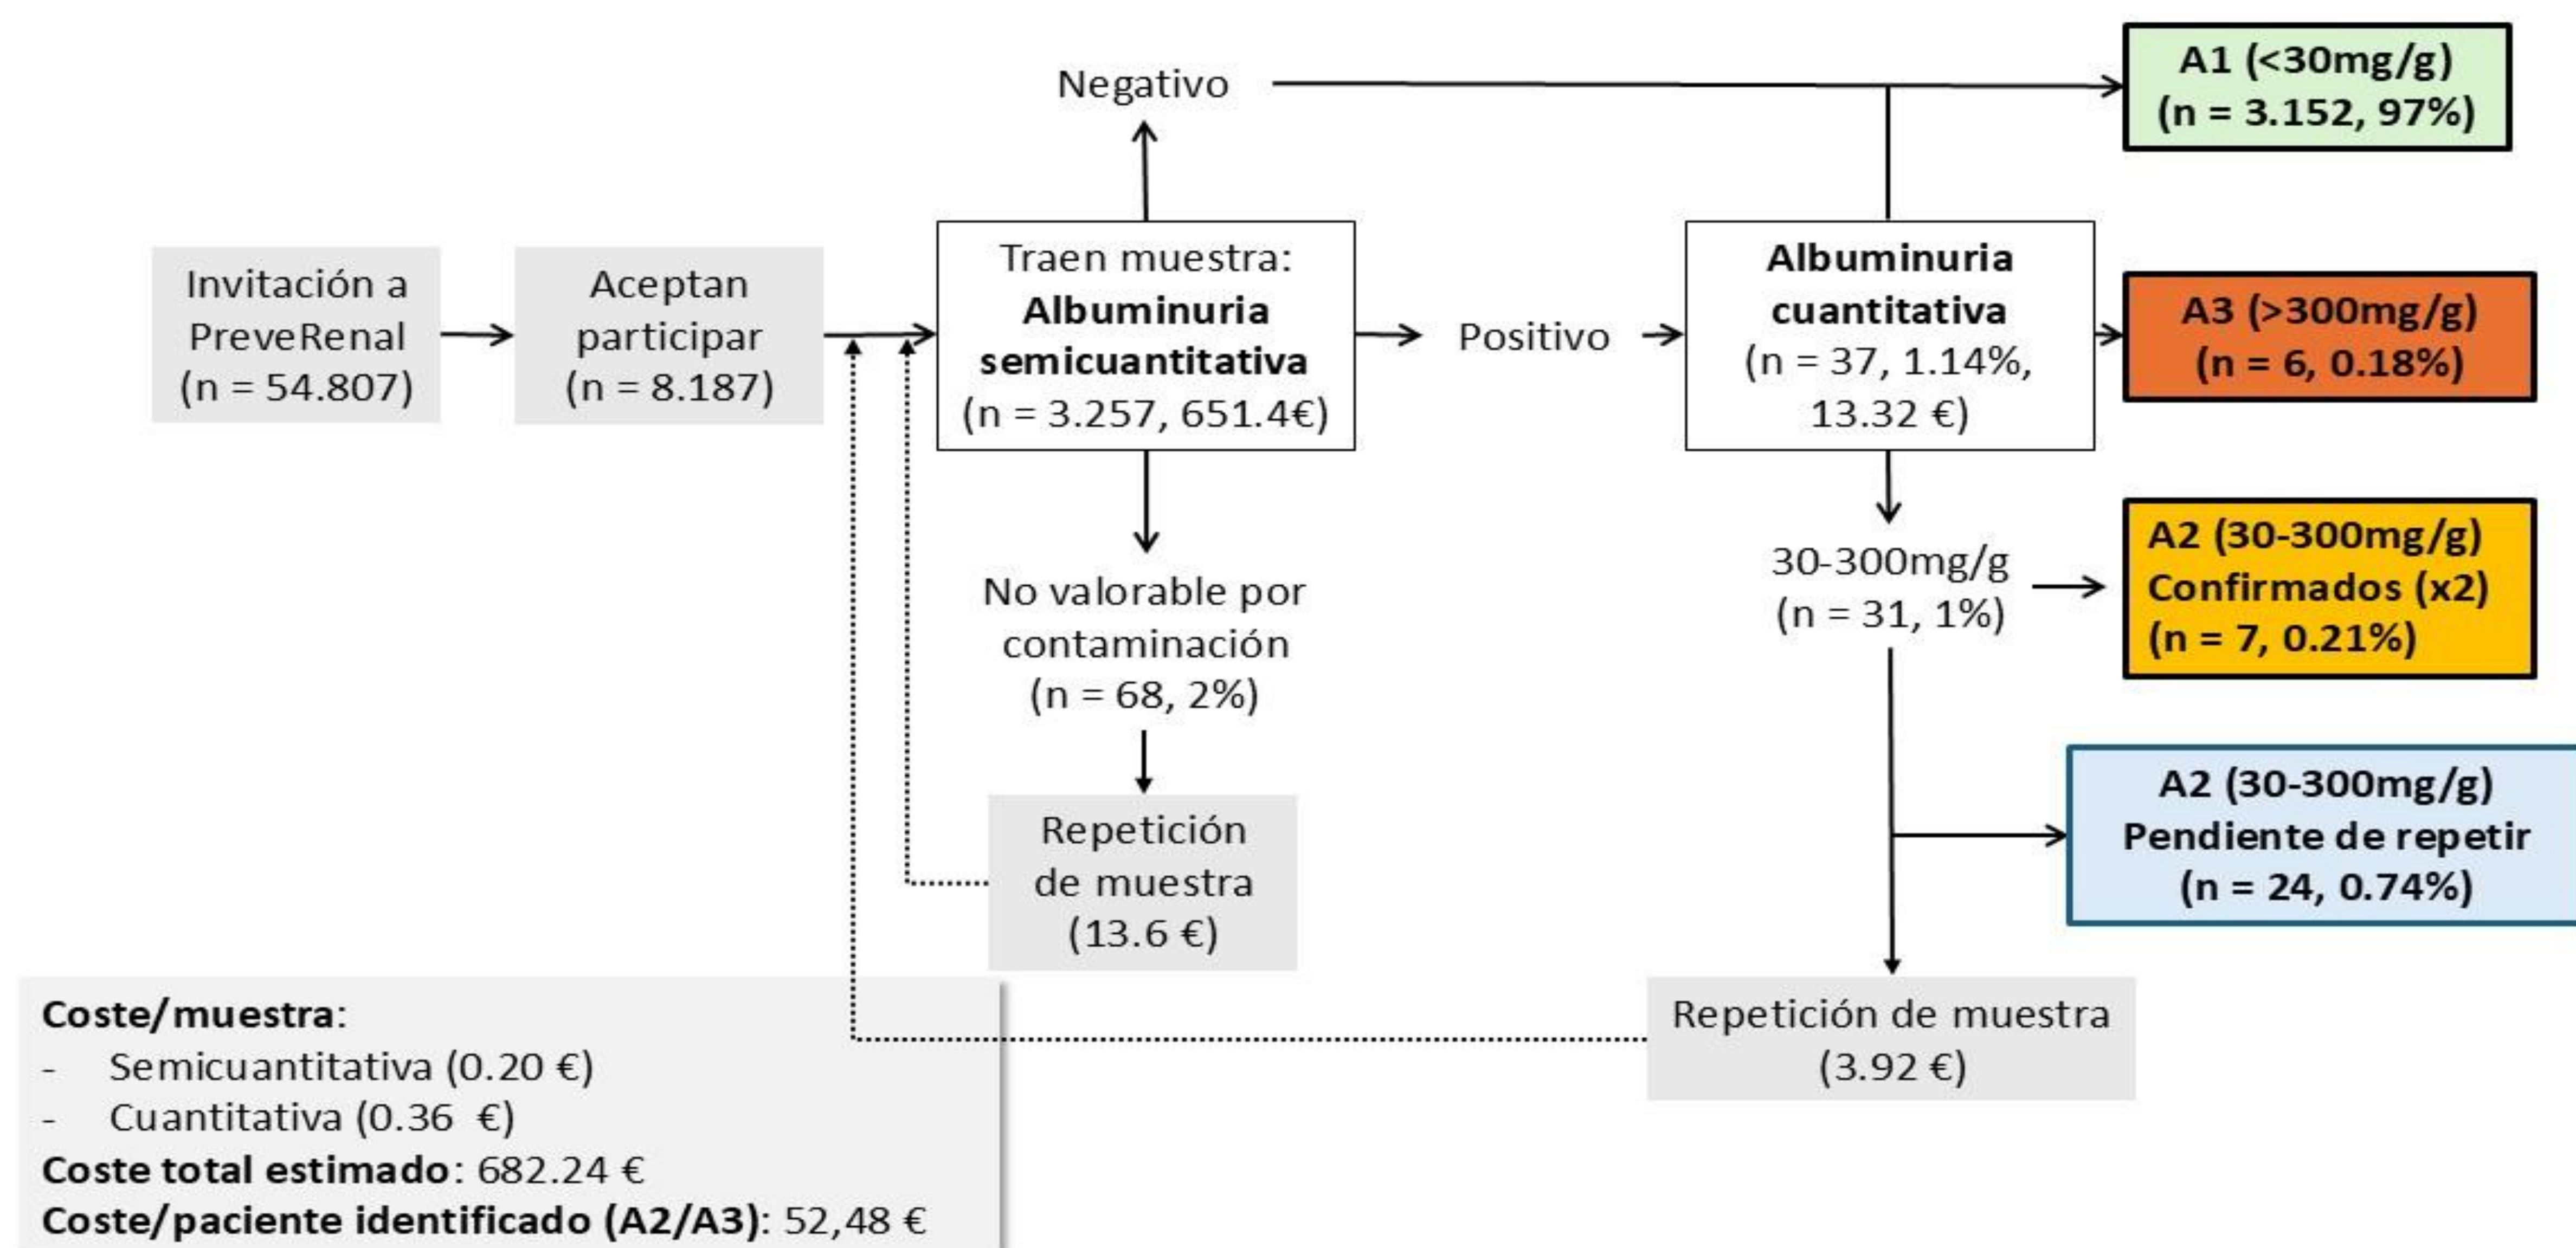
Invitación a PreveRenal (n = 54.807)

Aceptan participar (n = 8.187)

Traen muestra: **Albuminuria semicuantitativa** (n = 3.257, 651.4€)

Negativo

A1 (<30mg/g) (n = 3.152, 97%)

Positivo

**Albuminuria cuantitativa** (n = 37, 1.14%, 13.32 €)

A3 (>300mg/g) (n = 6, 0.18%)

No valorable por contaminación (n = 68, 2%)

Repetición de muestra (13.6 €)

30-300mg/g (n = 31, 1%)

A2 (30-300mg/g) Confirmados (x2) (n = 7, 0.21%)

A2 (30-300mg/g) Pendiente de repetir (n = 24, 0.74%)

Repetición de muestra (3.92 €)

**Coste/muestra**:
- Semicuantitativa (0.20 €)
- Cuantitativa (0.36 €)
**Coste total estimado**: 682.24 €
**Coste/paciente identificado (A2/A3)**: 52,48 €